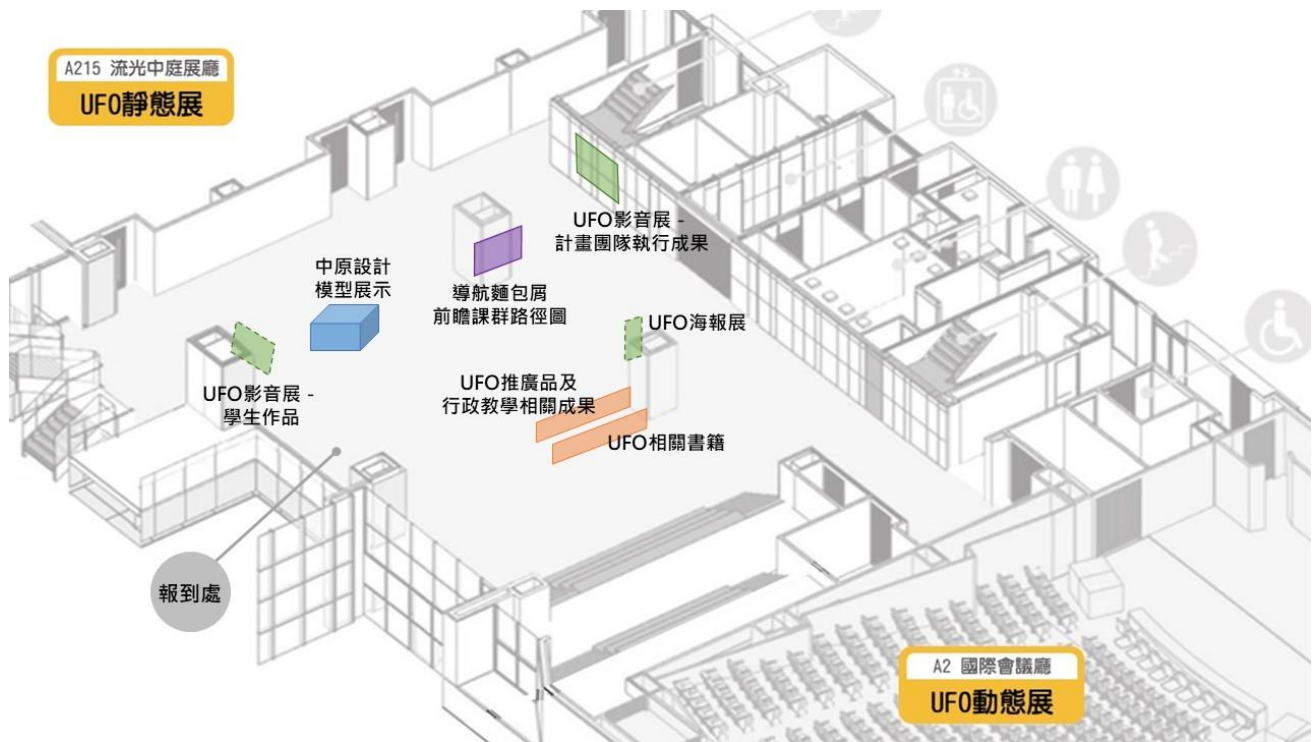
A215 流光中庭展廳
UFO靜態展

UFO影音展 - 計畫團隊執行成果

中原設計模型展示

導航麵包屑前瞻課群路徑圖

UFO海報展

UFO影音展 - 學生作品

UFO推廣品及行政教學相關成果

UFO相關書籍

報到處

A2 國際會議廳
UFO動態展